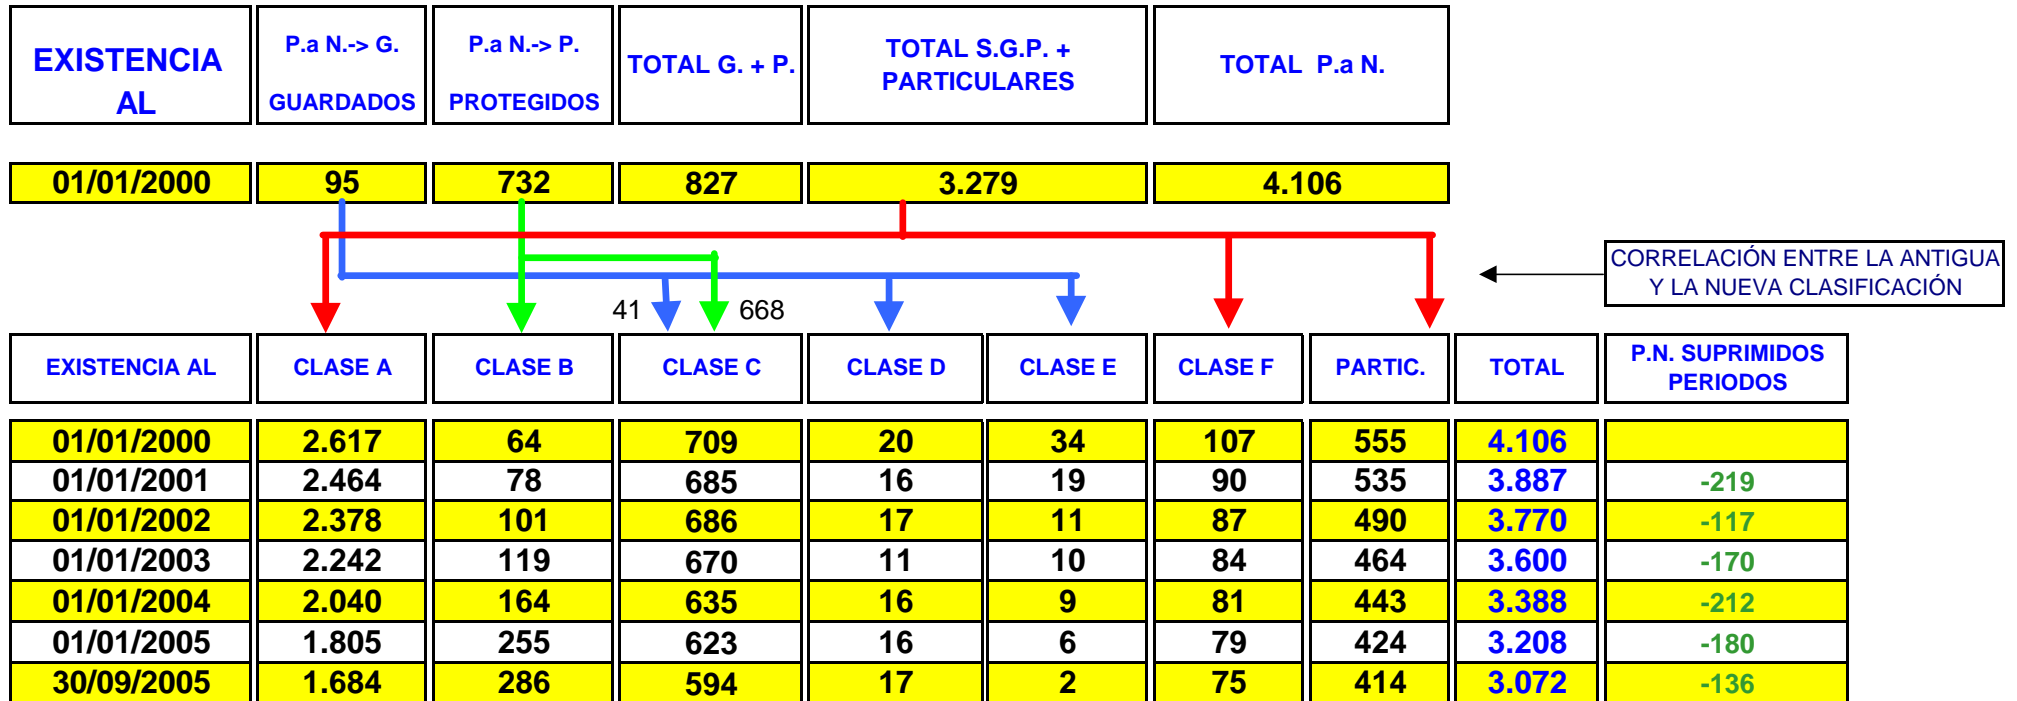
| EXISTENCIA AL | P.a N.-> G. GUARDADOS | P.a N.-> P. PROTEGIDOS | TOTAL G. + P. | TOTAL S.G.P. + PARTICULARES | TOTAL P.a N. |
|---|---|---|---|---|---|
| 01/01/2000 | 95 | 732 | 827 | 3.279 | 4.106 |

CORRELACIÓN ENTRE LA ANTIGUA Y LA NUEVA CLASIFICACIÓN

41 668

| EXISTENCIA AL | CLASE A | CLASE B | CLASE C | CLASE D | CLASE E | CLASE F | PARTIC. | TOTAL | P.N. SUPRIMIDOS PERIODOS |
|---|---|---|---|---|---|---|---|---|---|
| 01/01/2000 | 2.617 | 64 | 709 | 20 | 34 | 107 | 555 | 4.106 | |
| 01/01/2001 | 2.464 | 78 | 685 | 16 | 19 | 90 | 535 | 3.887 | -219 |
| 01/01/2002 | 2.378 | 101 | 686 | 17 | 11 | 87 | 490 | 3.770 | -117 |
| 01/01/2003 | 2.242 | 119 | 670 | 11 | 10 | 84 | 464 | 3.600 | -170 |
| 01/01/2004 | 2.040 | 164 | 635 | 16 | 9 | 81 | 443 | 3.388 | -212 |
| 01/01/2005 | 1.805 | 255 | 623 | 16 | 6 | 79 | 424 | 3.208 | -180 |
| 30/09/2005 | 1.684 | 286 | 594 | 17 | 2 | 75 | 414 | 3.072 | -136 |